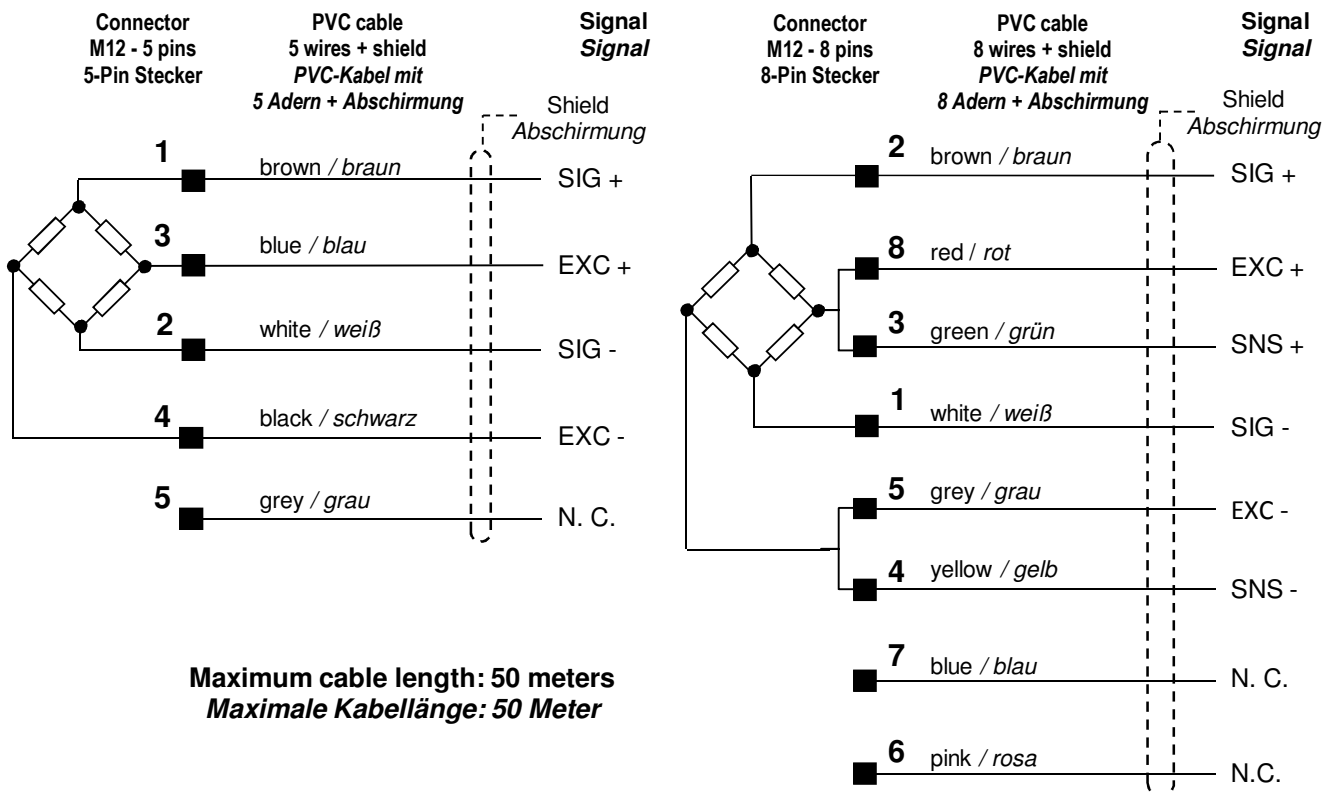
Connector
M12 - 5 pins
5-Pin Stecker

PVC cable
5 wires + shield
PVC-Kabel mit
5 Adern + Abschirmung

Signal
Signal

Shield
Abschirmung

1 brown / braun SIG +
3 blue / blau EXC +
2 white / weiß SIG -
4 black / schwarz EXC -
5 grey / grau N. C.

Maximum cable length: 50 meters
Maximale Kabellänge: 50 Meter

Connector
M12 - 8 pins
8-Pin Stecker

PVC cable
8 wires + shield
PVC-Kabel mit
8 Adern + Abschirmung

Signal
Signal

Shield
Abschirmung

2 brown / braun SIG +
8 red / rot EXC +
3 green / grün SNS +
1 white / weiß SIG -
5 grey / grau EXC -
4 yellow / gelb SNS -
7 blue / blau N. C.
6 pink / rosa N.C.